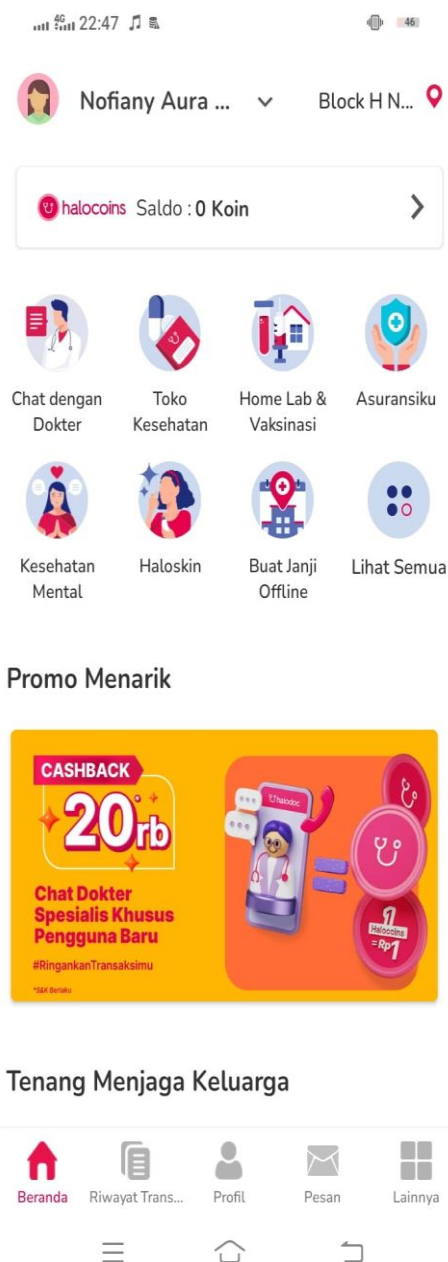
4G 22:47 46

Nofiany Aura ... Block H N...

halocoins Saldo : 0 Koin

Chat dengan Dokter
Toko Kesehatan
Home Lab & Vaksinasi
Asuransiku
Kesehatan Mental
Haloskin
Buat Janji Offline
Lihat Semua

Promo Menarik

CASHBACK
20rb
Chat Dokter Spesialis Khusus Pengguna Baru
#RingankanTransaksimu
*S&K Berlaku
halodoc
1 Halocoins = Rp1

Tenang Menjaga Keluarga

Beranda
Riwayat Trans...
Profil
Pesan
Lainnya